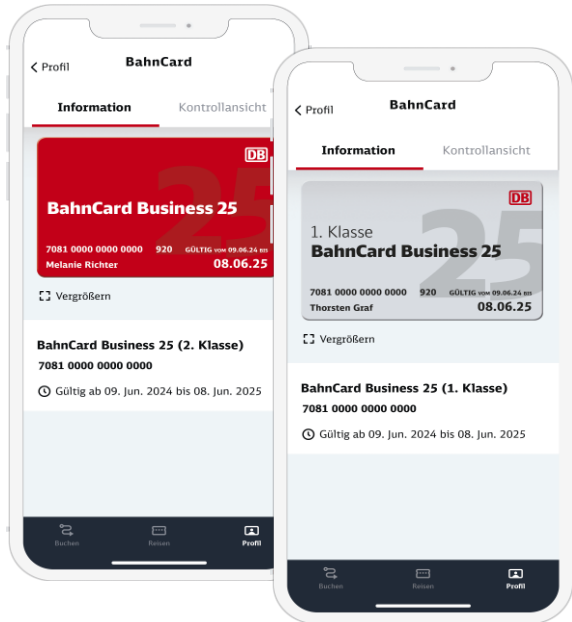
< Profil
BahnCard
Information
Kontrollansicht
DB
BahnCard Business 25
7081 0000 0000 0000 920 GÜLTIG VOM 09.06.24 BIS
Melanie Richter 08.06.25
Vergrößern
BahnCard Business 25 (2. Klasse)
7081 0000 0000 0000
Gültig ab 09. Jun. 2024 bis 08. Jun. 2025
Buchen
Reisen
Profil

< Profil
BahnCard
Information
Kontrollansicht
DB
1. Klasse
BahnCard Business 25
7081 0000 0000 0000 920 GÜLTIG VOM 09.06.24 BIS
Thorsten Graf 08.06.25
Vergrößern
BahnCard Business 25 (1. Klasse)
7081 0000 0000 0000
Gültig ab 09. Jun. 2024 bis 08. Jun. 2025
Buchen
Reisen
Profil